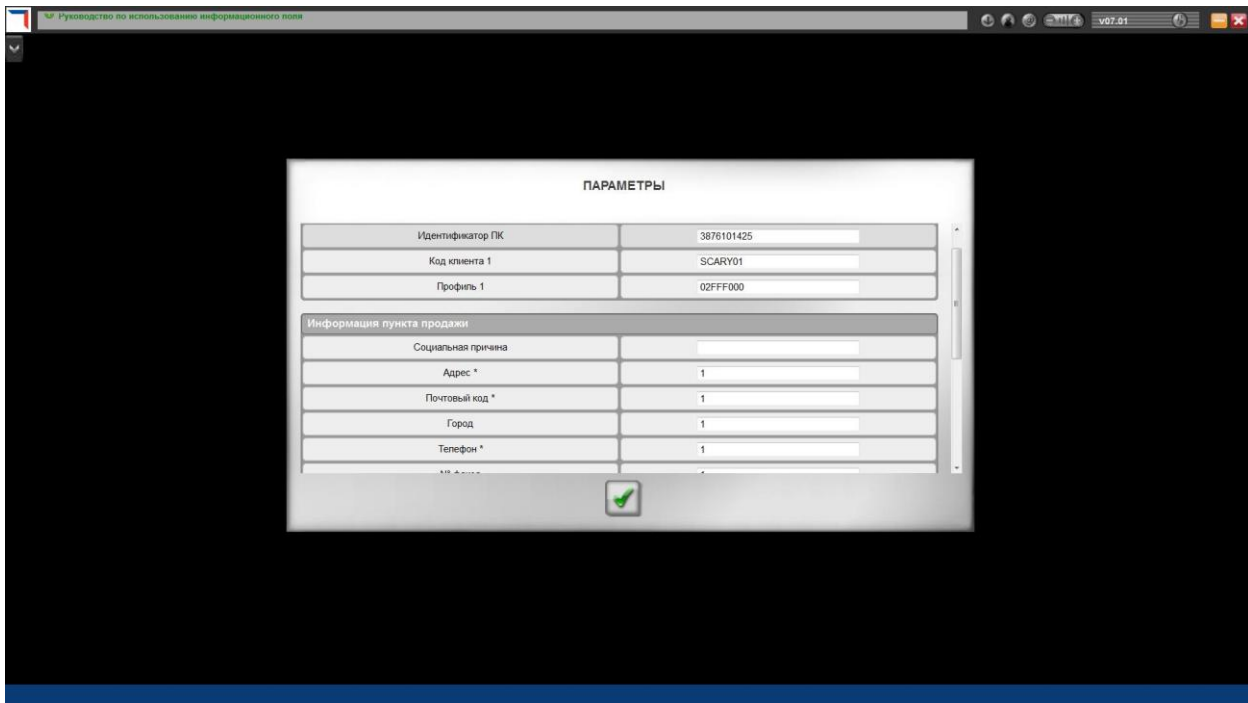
Руководство по использованию информационного поля

v07.01

ПАРАМЕТРЫ

| | |
|---|---|
| Идентификатор ПК | 3876101425 |
| Код клиента 1 | SCARY01 |
| Профиль 1 | 02FFF000 |

Информация пункта продажи

| | |
|---|---|
| Социальная причина | |
| Адрес * | 1 |
| Почтовый код * | 1 |
| Город | 1 |
| Телефон * | 1 |
| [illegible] | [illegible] |